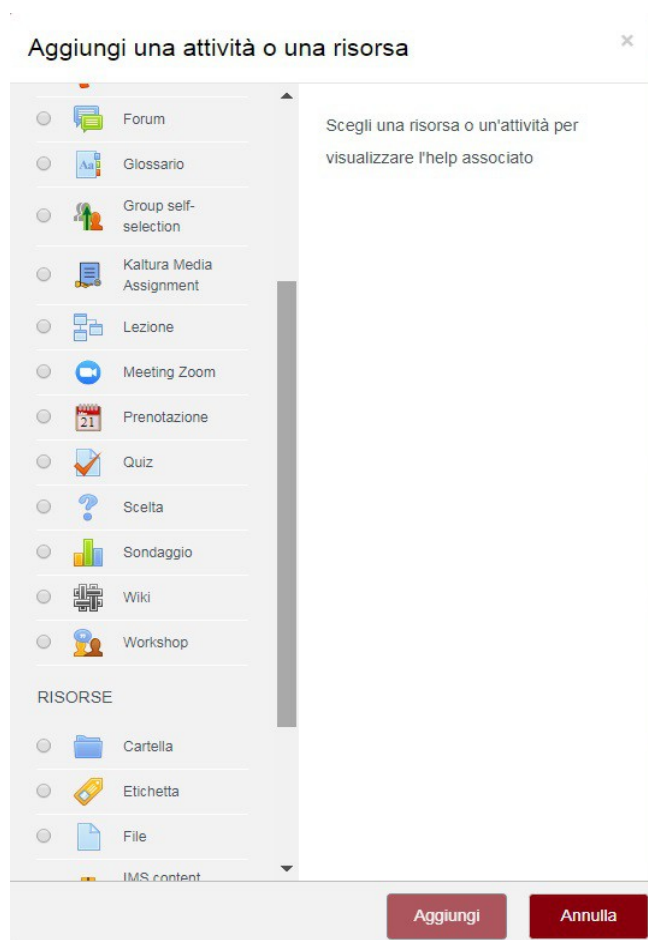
Aggiungi una attività o una risorsa

×

Forum

Glossario

Group self-selection

Kaltura Media Assignment

Lezione

Meeting Zoom

21

Prenotazione

Quiz

Scelta

Sondaggio

Wiki

Workshop

RISORSE

Cartella

Etichetta

File

IMS content

Scegli una risorsa o un'attività per visualizzare l'help associato

Aggiungi

Annulla